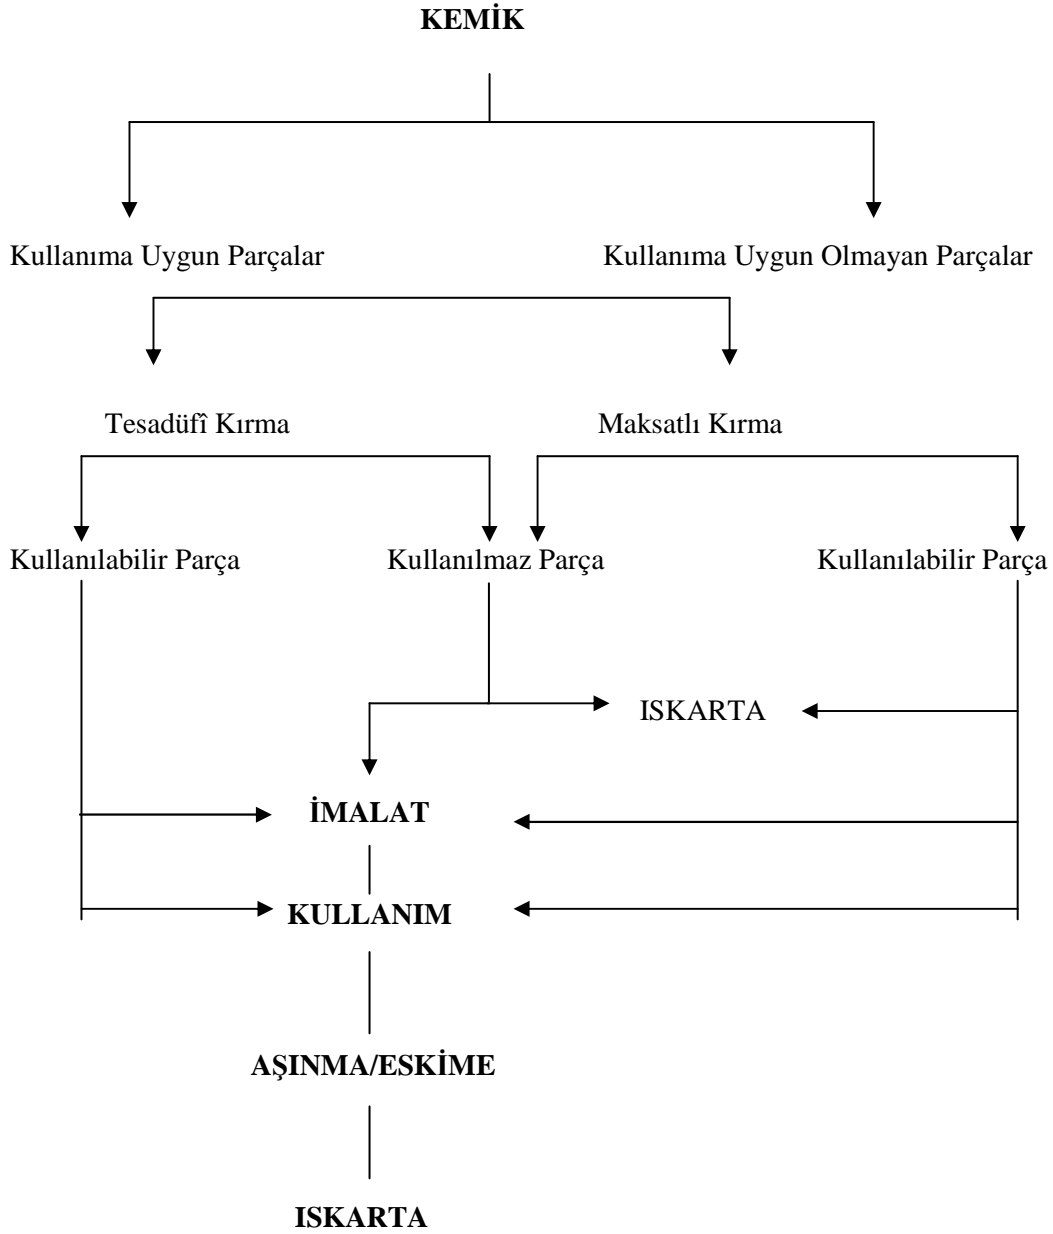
**KEMİK**

Kullanıma Uygun Parçalar

Kullanıma Uygun Olmayan Parçalar

Tesadüfî Kırma

Maksatlı Kırma

Kullanılabilir Parça

Kullanılmaz Parça

Kullanılabilir Parça

ISKARTA

**İMALAT**

**KULLANIM**

**AŞINMA/ESKİME**

**ISKARTA**